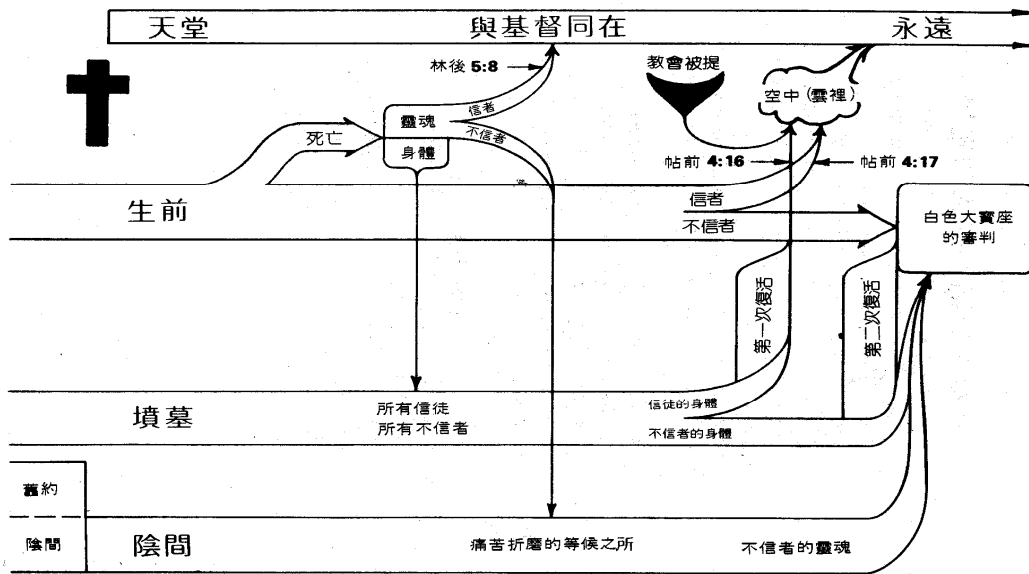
天堂

與基督同在

永遠

林後 5:8

教會被提

空中(雲裡)

死亡

靈魂

信者

不信者

身體

帖前 4:16

帖前 4:17

生前

信者

不信者

白色大寶座的審判

第一次復活

第二次復活

墳墓

所有信徒
所有不信者

信徒的身體

不信者的身體

舊約

陰間

陰間

痛苦折磨的等候之所

不信者的靈魂